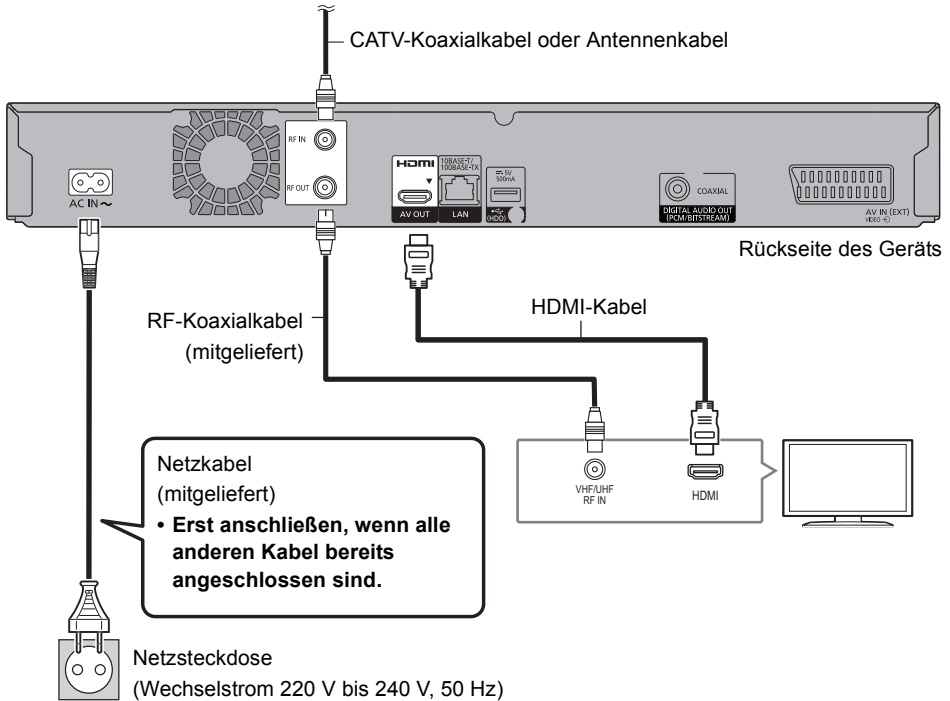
CATV-Koaxialkabel oder Antennenkabel

RF IN
RF OUT

AC IN ~

HDMI
AV OUT

10BASE-T/
100BASE-TX
LAN

5V
500mA
(HDD)

COAXIAL
DIGITAL AUDIO OUT
(PCM/BITSTREAM)

AV IN (EXT)
VIDEO

Rückseite des Geräts

RF-Koaxialkabel
(mitgeliefert)

HDMI-Kabel

VHF/UHF
RF IN

HDMI

Netzkabel
(mitgeliefert)
• **Erst anschließen, wenn alle anderen Kabel bereits angeschlossen sind.**

Netzsteckdose
(Wechselstrom 220 V bis 240 V, 50 Hz)